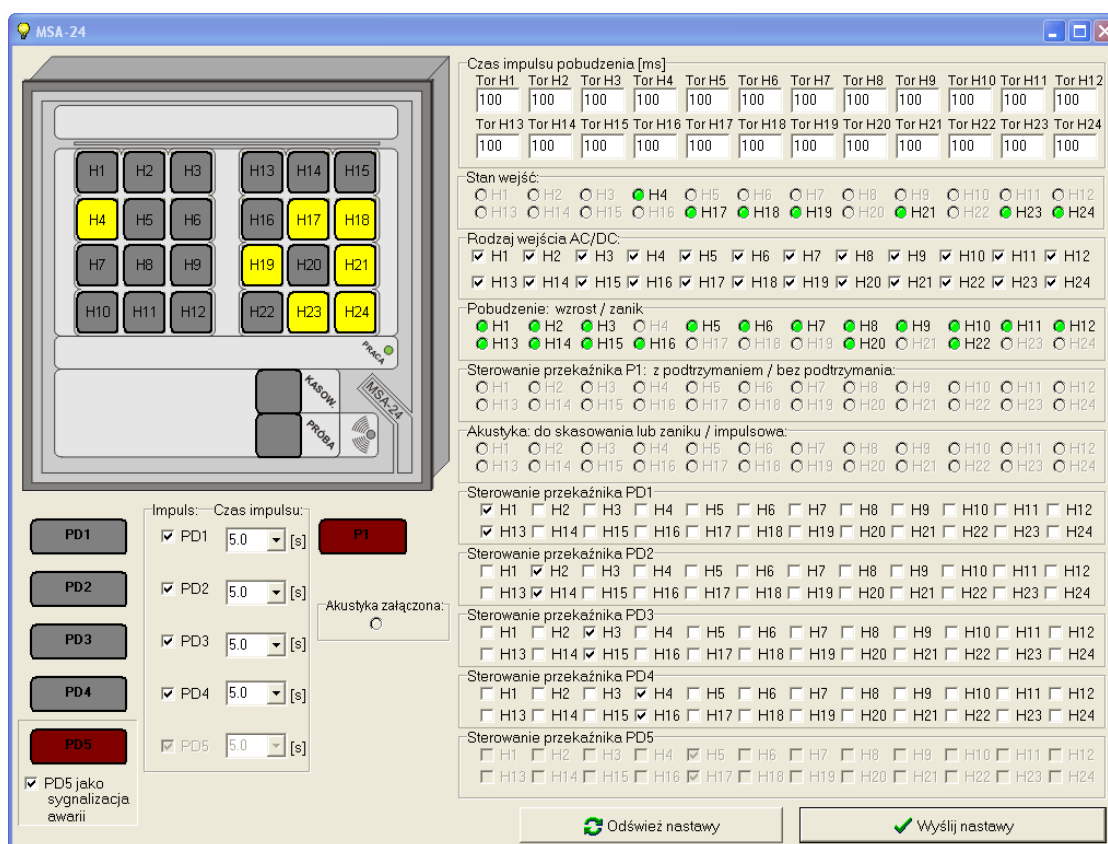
MSA-24

H1 H2 H3 H13 H14 H15
H4 H5 H6 H16 H17 H18
H7 H8 H9 H19 H20 H21
H10 H11 H12 H22 H23 H24

PRACA
KASOW.
PRÓBA
MSA-24

PD1
PD2
PD3
PD4
PD5
☑ PD5 jako sygnalizacja awarii

Impuls: Czas impulsu:
☑ PD1 5.0 [s]
☑ PD2 5.0 [s]
☑ PD3 5.0 [s]
☑ PD4 5.0 [s]
☑ PD5 5.0 [s]

P1

Akustyka załączona:

Czas impulsu pobudzenia [ms]

| Tor H1 | Tor H2 | Tor H3 | Tor H4 | Tor H5 | Tor H6 | Tor H7 | Tor H8 | Tor H9 | Tor H10 | Tor H11 | Tor H12 |
|---|---|---|---|---|---|---|---|---|---|---|---|
| 100 | 100 | 100 | 100 | 100 | 100 | 100 | 100 | 100 | 100 | 100 | 100 |

| Tor H13 | Tor H14 | Tor H15 | Tor H16 | Tor H17 | Tor H18 | Tor H19 | Tor H20 | Tor H21 | Tor H22 | Tor H23 | Tor H24 |
|---|---|---|---|---|---|---|---|---|---|---|---|
| 100 | 100 | 100 | 100 | 100 | 100 | 100 | 100 | 100 | 100 | 100 | 100 |

Stan wejść:
H1 H2 H3 H4 H5 H6 H7 H8 H9 H10 H11 H12
H13 H14 H15 H16 H17 H18 H19 H20 H21 H22 H23 H24

Rodzaj wejścia AC/DC:
☑ H1 ☑ H2 ☑ H3 ☑ H4 ☑ H5 ☑ H6 ☑ H7 ☑ H8 ☑ H9 ☑ H10 ☑ H11 ☑ H12
☑ H13 ☑ H14 ☑ H15 ☑ H16 ☑ H17 ☑ H18 ☑ H19 ☑ H20 ☑ H21 ☑ H22 ☑ H23 ☑ H24

Pobudzenie: wzrost / zanik
H1 H2 H3 H4 H5 H6 H7 H8 H9 H10 H11 H12
H13 H14 H15 H16 H17 H18 H19 H20 H21 H22 H23 H24

Sterowanie przekaźnika P1: z podtrzymaniem / bez podtrzymania:
H1 H2 H3 H4 H5 H6 H7 H8 H9 H10 H11 H12
H13 H14 H15 H16 H17 H18 H19 H20 H21 H22 H23 H24

Akustyka: do skasowania lub zaniku / impulsowa:
H1 H2 H3 H4 H5 H6 H7 H8 H9 H10 H11 H12
H13 H14 H15 H16 H17 H18 H19 H20 H21 H22 H23 H24

Sterowanie przekaźnika PD1
☑ H1 ☐ H2 ☐ H3 ☐ H4 ☐ H5 ☐ H6 ☐ H7 ☐ H8 ☐ H9 ☐ H10 ☐ H11 ☐ H12
☑ H13 ☐ H14 ☐ H15 ☐ H16 ☐ H17 ☐ H18 ☐ H19 ☐ H20 ☐ H21 ☐ H22 ☐ H23 ☐ H24

Sterowanie przekaźnika PD2
☐ H1 ☑ H2 ☐ H3 ☐ H4 ☐ H5 ☐ H6 ☐ H7 ☐ H8 ☐ H9 ☐ H10 ☐ H11 ☐ H12
☐ H13 ☑ H14 ☐ H15 ☐ H16 ☐ H17 ☐ H18 ☐ H19 ☐ H20 ☐ H21 ☐ H22 ☐ H23 ☐ H24

Sterowanie przekaźnika PD3
☐ H1 ☐ H2 ☑ H3 ☐ H4 ☐ H5 ☐ H6 ☐ H7 ☐ H8 ☐ H9 ☐ H10 ☐ H11 ☐ H12
☐ H13 ☐ H14 ☑ H15 ☐ H16 ☐ H17 ☐ H18 ☐ H19 ☐ H20 ☐ H21 ☐ H22 ☐ H23 ☐ H24

Sterowanie przekaźnika PD4
☐ H1 ☐ H2 ☐ H3 ☑ H4 ☐ H5 ☐ H6 ☐ H7 ☐ H8 ☐ H9 ☐ H10 ☐ H11 ☐ H12
☐ H13 ☐ H14 ☐ H15 ☑ H16 ☐ H17 ☐ H18 ☐ H19 ☐ H20 ☐ H21 ☐ H22 ☐ H23 ☐ H24

Sterowanie przekaźnika PD5
☐ H1 ☐ H2 ☐ H3 ☐ H4 ☑ H5 ☐ H6 ☐ H7 ☐ H8 ☐ H9 ☐ H10 ☐ H11 ☐ H12
☐ H13 ☐ H14 ☐ H15 ☐ H16 ☑ H17 ☐ H18 ☐ H19 ☐ H20 ☐ H21 ☐ H22 ☐ H23 ☐ H24

Odśwież nastawy
Wyślij nastawy